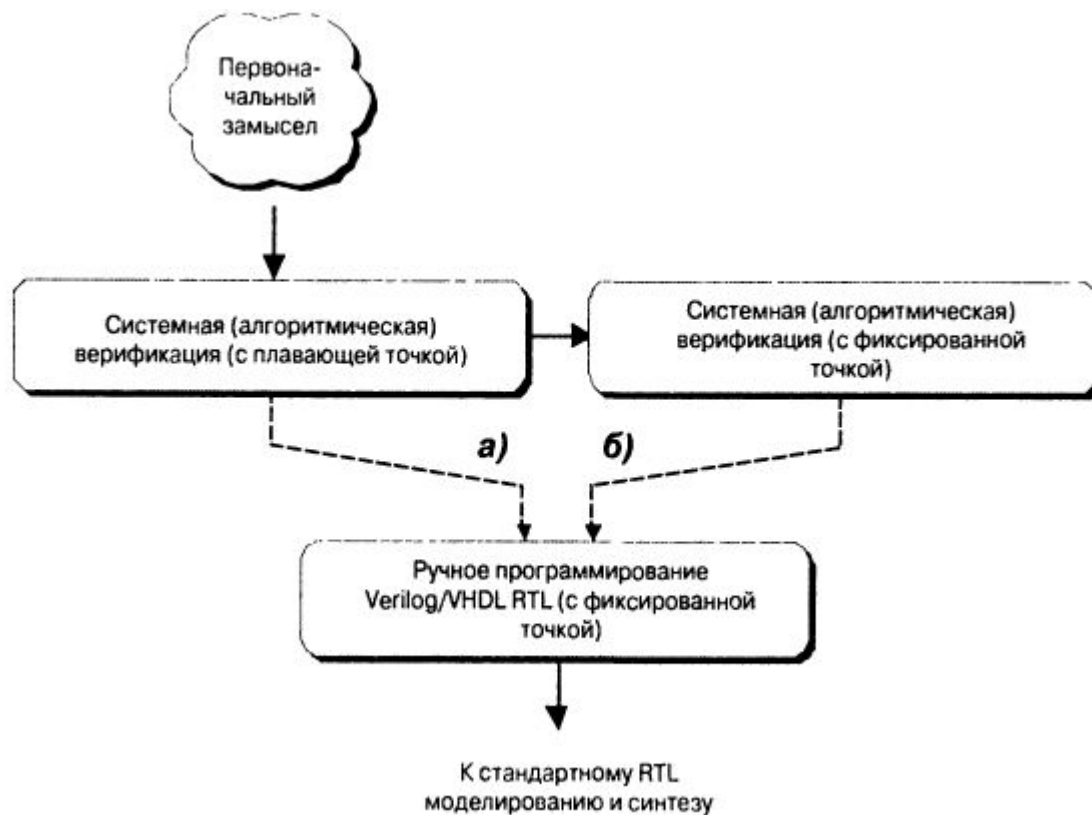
Первоначальный замысел

Системная (алгоритмическая) верификация (с плавающей точкой)

Системная (алгоритмическая) верификация (с фиксированной точкой)

а)

б)

Ручное программирование Verilog/VHDL RTL (с фиксированной точкой)

К стандартному RTL моделированию и синтезу